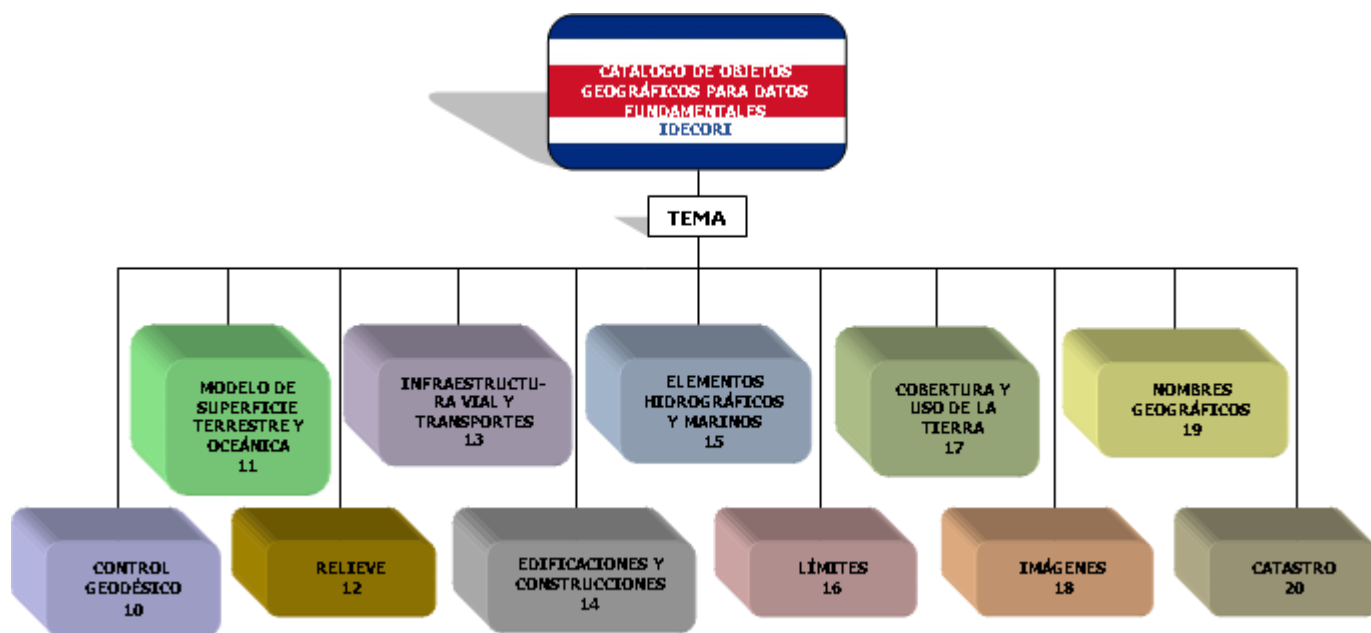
CATALOGO DE OBJETOS GEOGRÁFICOS PARA DATOS FUNDAMENTALES
IDECORI

TEMA

MODELO DE SUPERFICIE TERRESTRE Y OCEÁNICA
11

INFRAESTRUCTURA VIAL Y TRANSPORTES
13

ELEMENTOS HIDROGRÁFICOS Y MARINOS
15

COBERTURA Y USO DE LA TIERRA
17

NOMBRES GEOGRÁFICOS
19

CONTROL GEODÉSICO
10

RELIEVE
12

EDIFICACIONES Y CONSTRUCCIONES
14

LÍMITES
16

IMÁGENES
18

CATASTRO
20